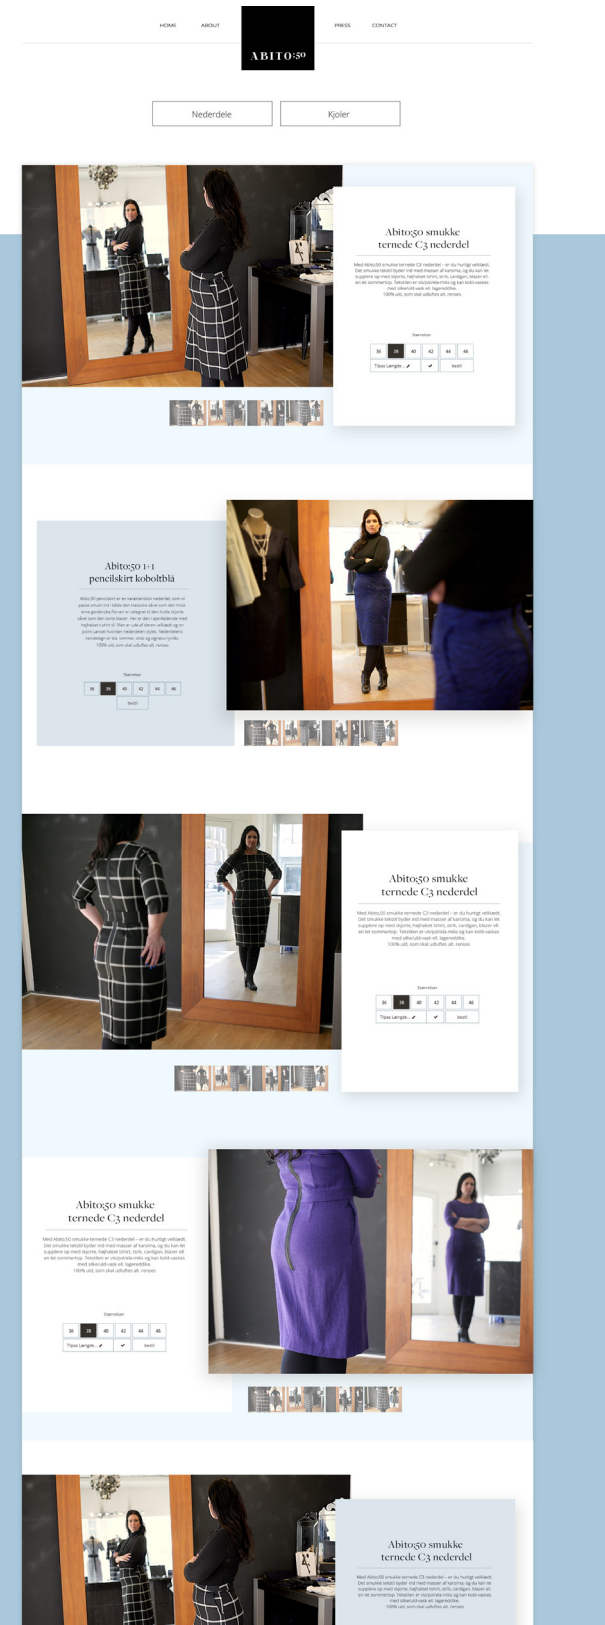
HOME ABOUT ABITO:50 PRESS CONTACT

Nederdele Kjoler

Abito:50 smukke ternede C3 nederdel

Med Abito:50 smukke ternede C3 nederdel – er du hurtigt velklædt. Det smukke tekstil byder ind med masser af karisma, og du kan let supplere op med skjorte, højhalset tshirt, strik, cardigan, blazer eller en let sommertop. Tekstilen er vis/polista-miks og kan kold-vaskes med silkeruld-vask ell. lagerstoffe. 100% uld, som skal udluftes ell. renses.

Størrelser

| 36 | 38 | 40 | 42 | 44 | 46 |
|---|---|---|---|---|---|

Tilpas Længde ✔ bestil

Abito:50 1+1 pencilskirt koboltblå

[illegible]

Størrelser

| 36 | 38 | 40 | 42 | 44 | 46 |
|---|---|---|---|---|---|

bestil

Abito:50 smukke ternede C3 nederdel

Med Abito:50 smukke ternede C3 nederdel – er du hurtigt velklædt. Det smukke tekstil byder ind med masser af karisma, og du kan let supplere op med skjorte, højhalset tshirt, strik, cardigan, blazer ell. en let sommertop. Tekstilen er vis/polista-miks og kan kold-vaskes med silkeruld-vask ell. lagerstoffe. 100% uld, som skal udluftes ell. renses.

Størrelser

| 36 | 38 | 40 | 42 | 44 | 46 |
|---|---|---|---|---|---|

Tilpas Længde ✔ bestil

Abito:50 smukke ternede C3 nederdel

Med Abito:50 smukke ternede C3 nederdel – er du hurtigt velklædt. Det smukke tekstil byder ind med masser af karisma, og du kan let supplere op med skjorte, højhalset tshirt, strik, cardigan, blazer ell. en let sommertop. Tekstilen er vis/polista-miks og kan kold-vaskes med silkeruld-vask ell. lagerstoffe. 100% uld, som skal udluftes ell. renses.

Størrelser

| 36 | 38 | 40 | 42 | 44 | 46 |
|---|---|---|---|---|---|

Tilpas Længde ✔ bestil

Abito:50 smukke ternede C3 nederdel

Med Abito:50 smukke ternede C3 nederdel – er du hurtigt velklædt. Det smukke tekstil byder ind med masser af karisma, og du kan let supplere op med skjorte, højhalset tshirt, strik, cardigan, blazer ell. en let sommertop. Tekstilen er vis/polista-miks og kan kold-vaskes med silkeruld-vask ell. lagerstoffe. 100% uld, som skal udluftes ell. renses.